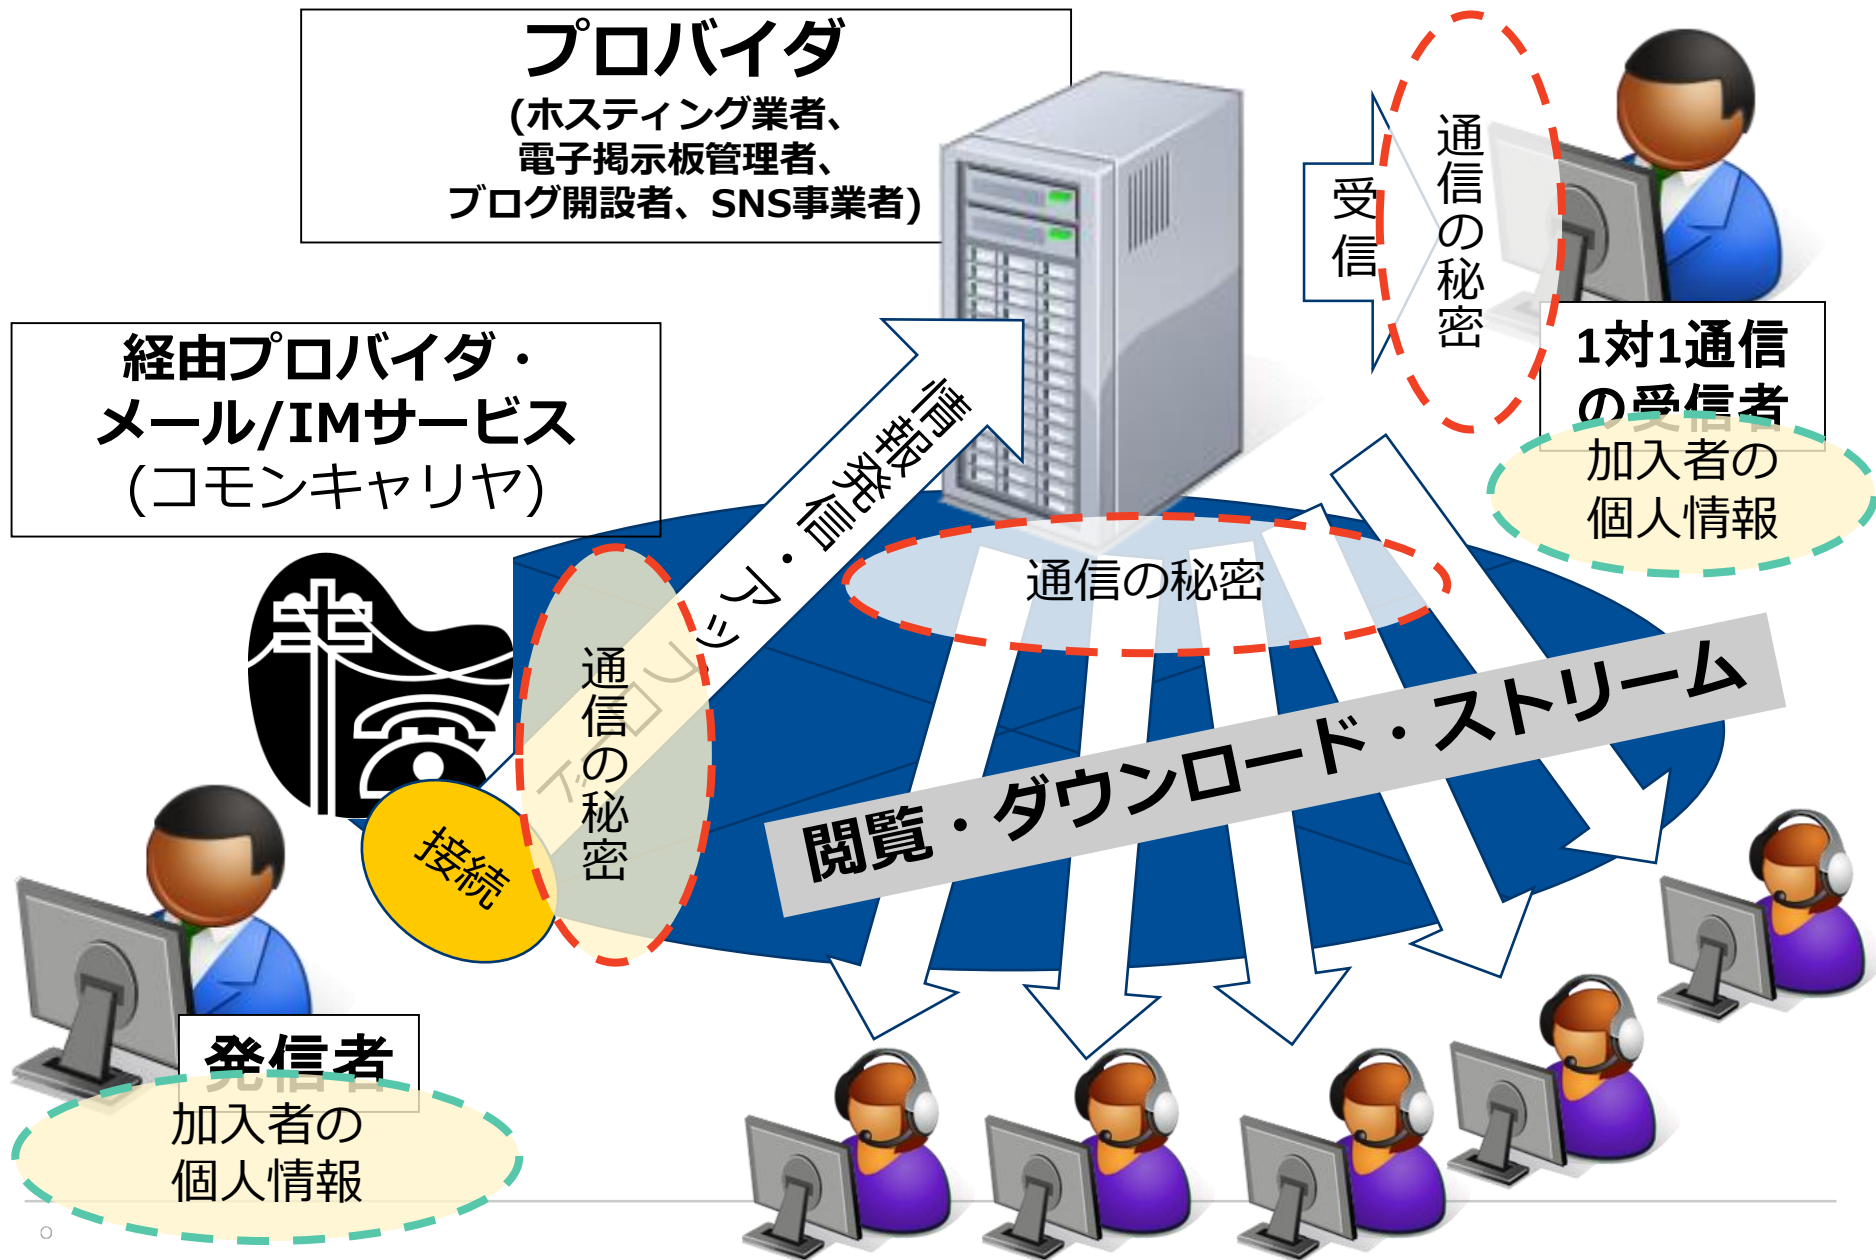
プロバイダ
(ホスティング業者、電子掲示板管理者、ブログ開設者、SNS事業者)

受信

通信の秘密

1対1通信の受信者

加入者の個人情報

経由プロバイダ・メール/IMサービス
(コモンキャリヤ)

情報発信・アップロード

通信の秘密

通信の秘密

接続

閲覧・ダウンロード・ストリーム

発信者

加入者の個人情報